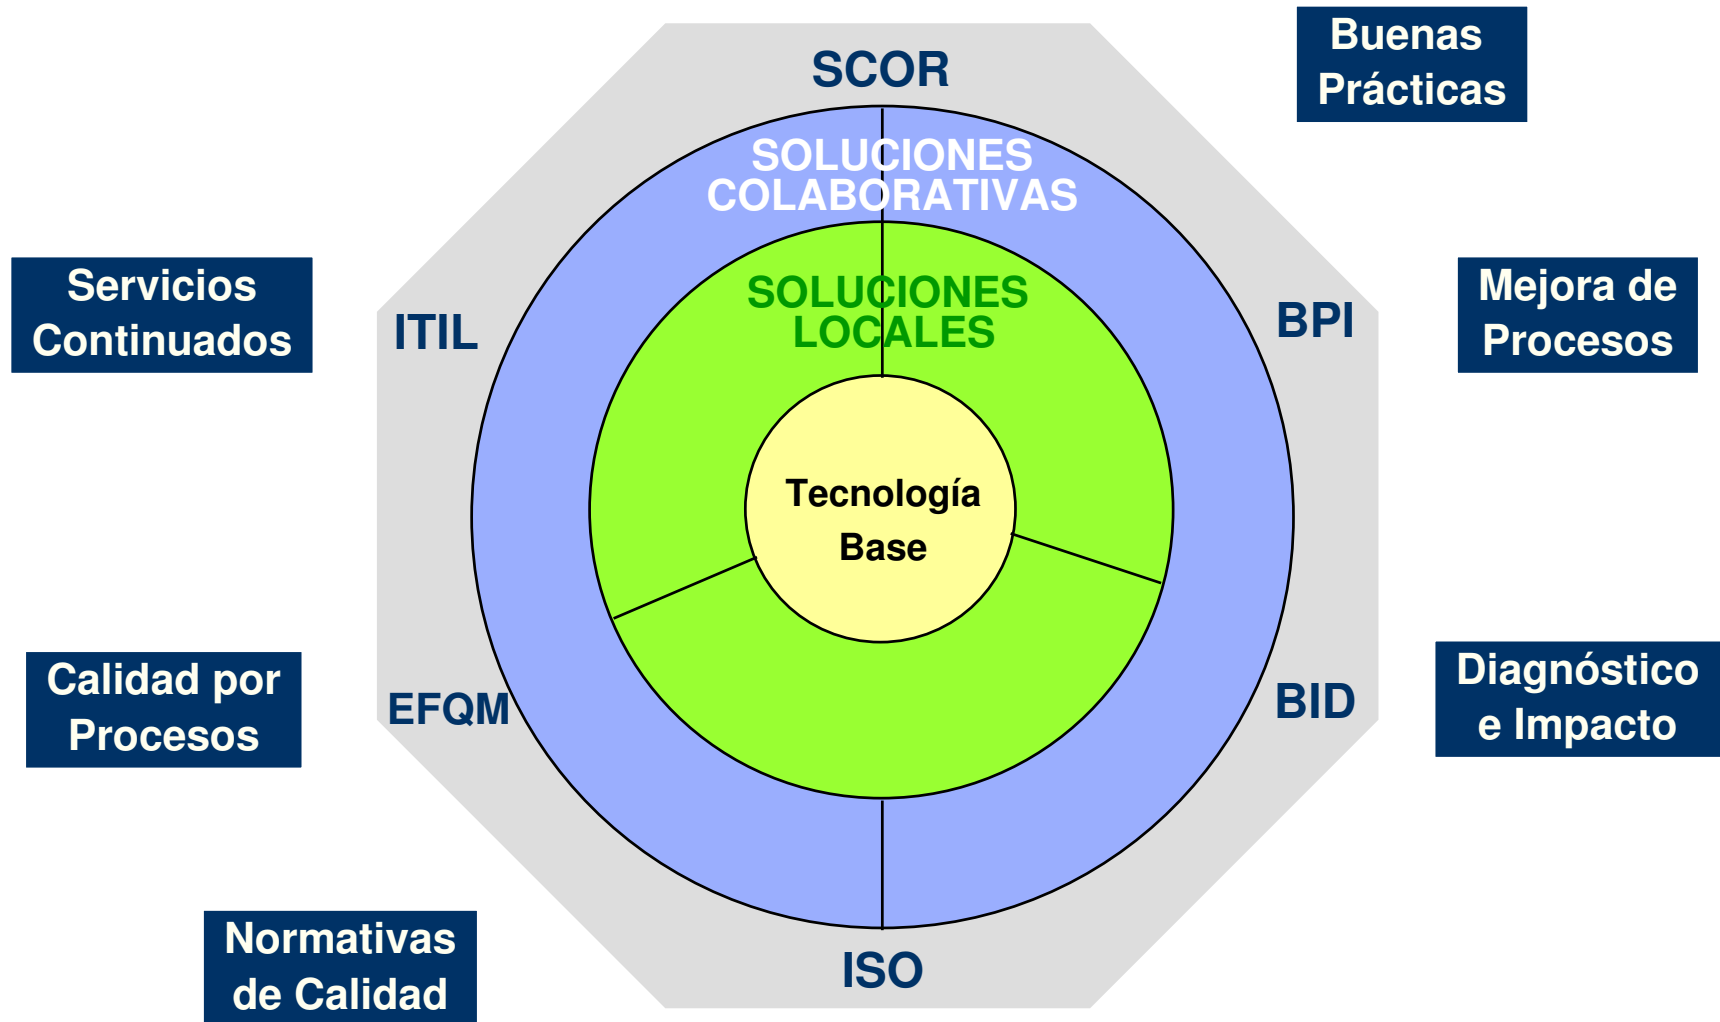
SCOR

Buenas Prácticas

SOLUCIONES COLABORATIVAS

Servicios Continuados

ITIL

SOLUCIONES LOCALES

BPI

Mejora de Procesos

Tecnología Base

Calidad por Procesos

EFQM

BID

Diagnóstico e Impacto

Normativas de Calidad

ISO